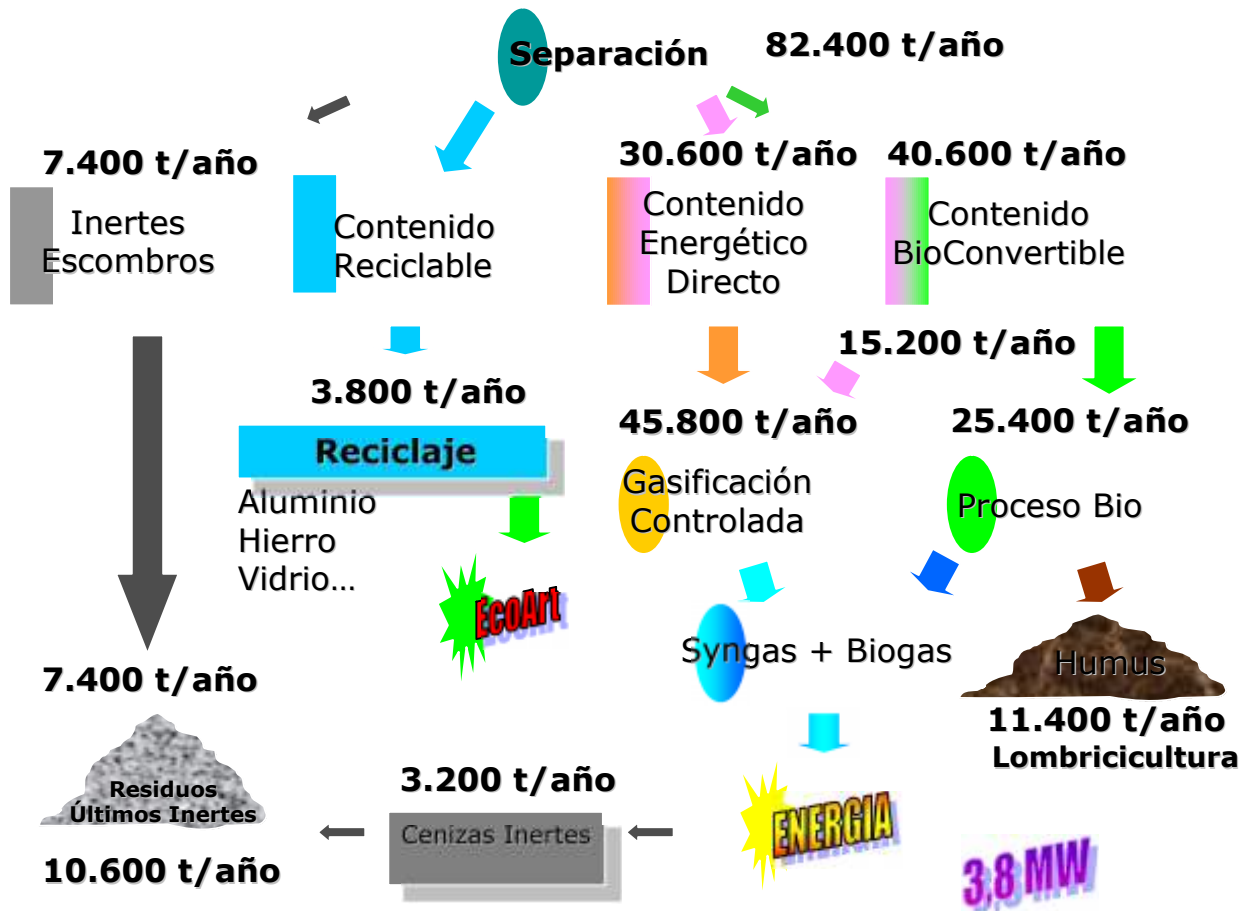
Separación

82.400 t/año

7.400 t/año

Inertes
Escombros

Contenido
Reciclable

30.600 t/año

Contenido
Energético
Directo

40.600 t/año

Contenido
BioConvertible

15.200 t/año

3.800 t/año

Reciclaje

Aluminio
Hierro
Vidrio…

EcoArt

45.800 t/año

Gasificación
Controlada

25.400 t/año

Proceso Bio

Syngas + Biogas

Humus

11.400 t/año
Lombricicultura

7.400 t/año

Residuos
Últimos Inertes

10.600 t/año

3.200 t/año

Cenizas Inertes

ENERGIA

3,8 MW